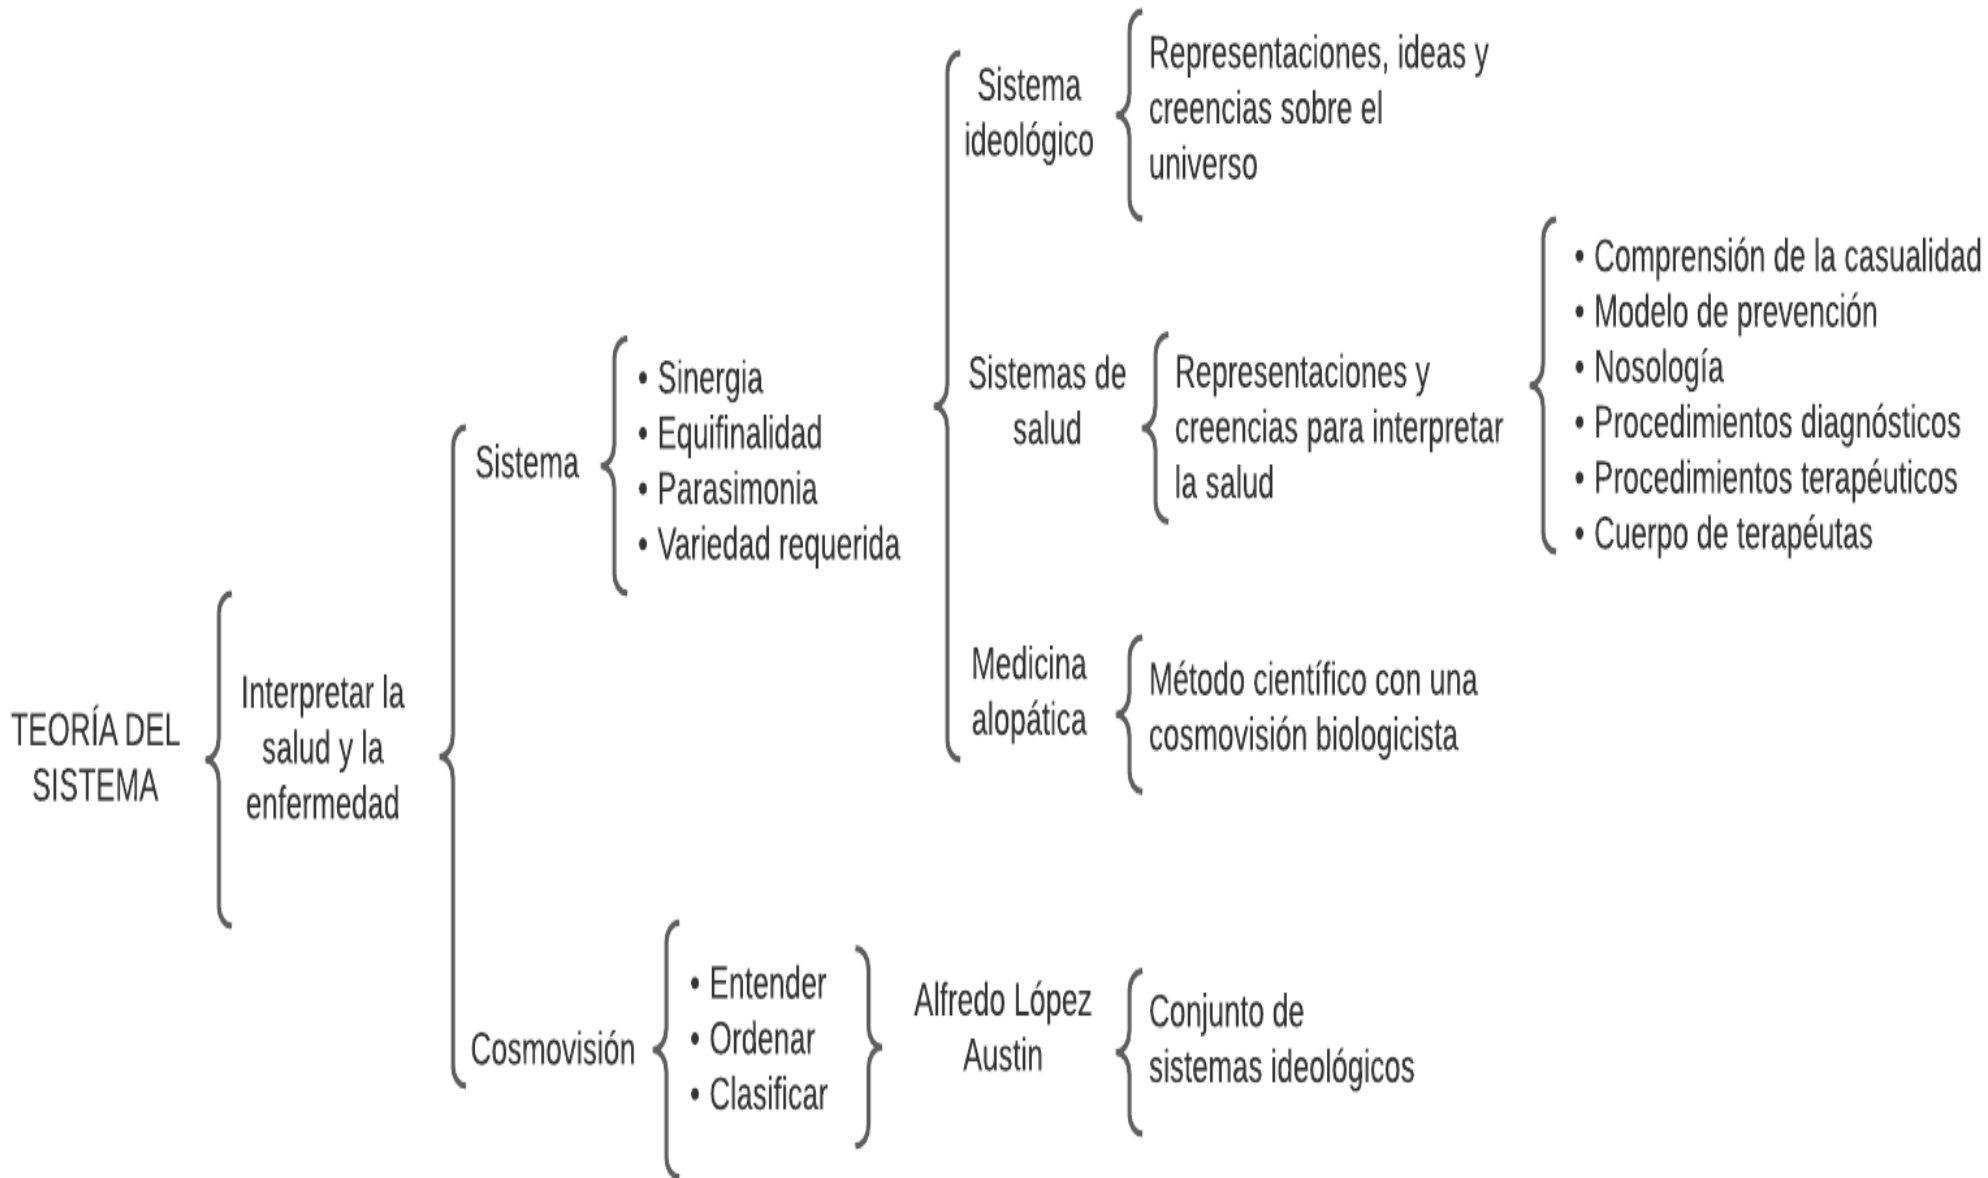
TEORÍA DEL SISTEMA

Interpretar la salud y la enfermedad

Sistema

• Sinergia
• Equifinalidad
• Parasimonia
• Variedad requerida

Sistema ideológico

Representaciones, ideas y creencias sobre el universo

Sistemas de salud

Representaciones y creencias para interpretar la salud

• Comprensión de la casualidad
• Modelo de prevención
• Nosología
• Procedimientos diagnósticos
• Procedimientos terapéuticos
• Cuerpo de terapéutas

Medicina alopática

Método científico con una cosmovisión biologicista

Cosmovisión

• Entender
• Ordenar
• Clasificar

Alfredo López Austin

Conjunto de sistemas ideológicos